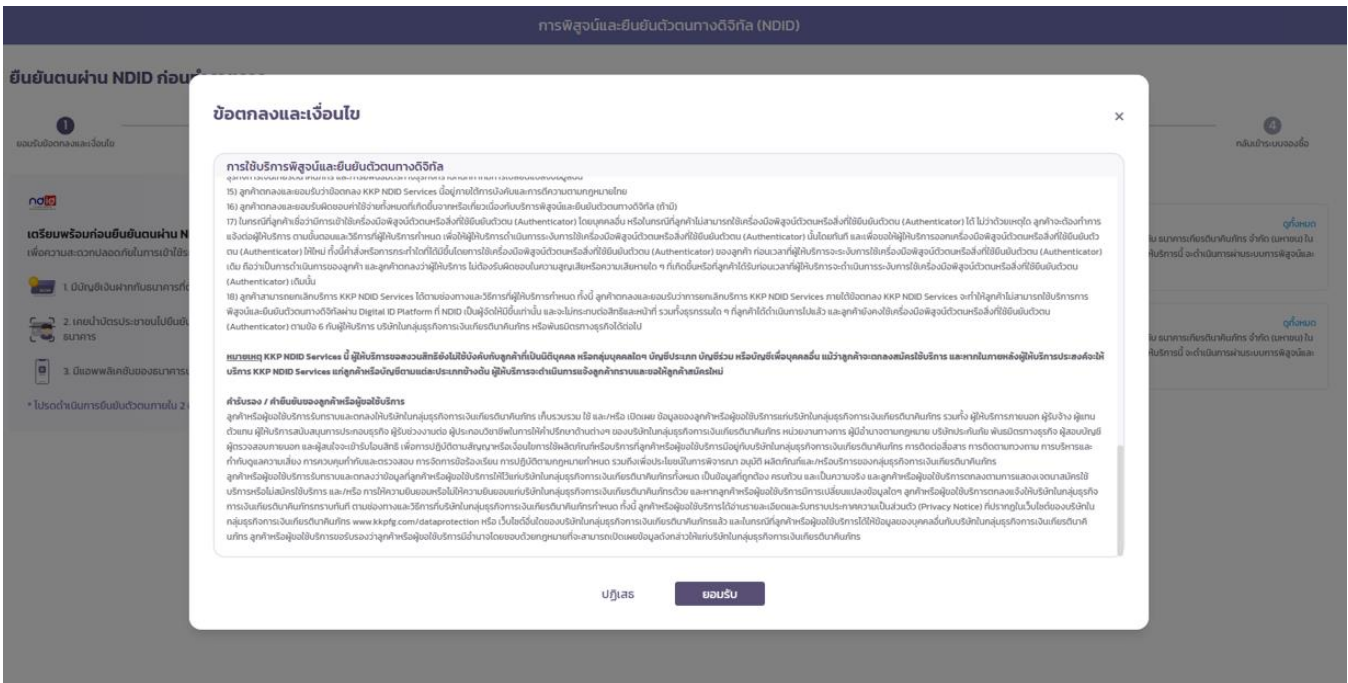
การพิสูจน์และยืนยันตัวตนทางดิจิทัล (NDID)

ยืนยันตนผ่าน NDID ก่อน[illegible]

ยอมรับข้อตกลงและเงื่อนไข

กลับเข้าระบบจองซื้อ

ndid

เตรียมพร้อมก่อนยืนยันตนผ่าน N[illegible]

เพื่อความสะดวกปลอดภัยในการเข้าใช้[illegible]

1. มีบัญชีเงินฝากกับธนาคารที่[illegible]

2. เลขบัตรประชาชนในบัญชี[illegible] ธนาคาร

3. มีแอพพลิเคชันของธนาคาร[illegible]

* โปรดดำเนินการยืนยันตัวตนภายใน 2 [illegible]

ดูทั้งหมด

ดูทั้งหมด

ข้อตกลงและเงื่อนไข

×

การใช้บริการพิสูจน์และยืนยันตัวตนทางดิจิทัล

15) ลูกค้าตกลงและยอมรับว่าข้อตกลง KKP NDID Services นี้อยู่ภายใต้การบังคับและการตีความตามกฎหมายไทย

16) ลูกค้าตกลงและยอมรับผิดชอบค่าใช้จ่ายทั้งหมดที่เกิดขึ้นจากหรือเกี่ยวเนื่องกับบริการพิสูจน์และยืนยันตัวตนทางดิจิทัล (ถ้ามี)

17) ในกรณีที่ลูกค้าเชื่อว่ามีการเข้าใช้เครื่องมือพิสูจน์ตัวตนหรือสิ่งที่ใช้ยืนยันตัวตน (Authenticator) โดยบุคคลอื่น หรือในกรณีที่ลูกค้าไม่สามารถใช้เครื่องมือพิสูจน์ตัวตนหรือสิ่งที่ใช้ยืนยันตัวตน (Authenticator) ได้ ไม่ว่าด้วยเหตุใด ลูกค้าจะต้องทำการแจ้งต่อผู้ให้บริการ ตามขั้นตอนและวิธีการที่ผู้ให้บริการกำหนด เพื่อให้ผู้ให้บริการดำเนินการระงับการใช้เครื่องมือพิสูจน์ตัวตนหรือสิ่งที่ใช้ยืนยันตัวตน (Authenticator) นั้นโดยทันที และเพื่อขอให้ผู้ให้บริการออกเครื่องมือพิสูจน์ตัวตนหรือสิ่งที่ใช้ยืนยันตัวตน (Authenticator) ให้ใหม่ ทั้งนี้คำสั่งหรือการกระทำใดที่ได้มีขึ้นโดยการใช้เครื่องมือพิสูจน์ตัวตนหรือสิ่งที่ใช้ยืนยันตัวตน (Authenticator) ของลูกค้า ก่อนเวลาที่ผู้ให้บริการจะระงับการใช้เครื่องมือพิสูจน์ตัวตนหรือสิ่งที่ใช้ยืนยันตัวตน (Authenticator) เดิม ถือว่าเป็นการดำเนินการของลูกค้า และลูกค้าตกลงว่าผู้ให้บริการ ไม่ต้องรับผิดชอบในความสูญเสียหรือความเสียหายใด ๆ ที่เกิดขึ้นหรือที่ลูกค้าได้รับก่อนเวลาที่ผู้ให้บริการจะดำเนินการระงับการใช้เครื่องมือพิสูจน์ตัวตนหรือสิ่งที่ใช้ยืนยันตัวตน (Authenticator) เดิมนั้น

18) ลูกค้าสามารถยกเลิกบริการ KKP NDID Services ได้ตามช่องทางและวิธีการที่ผู้ให้บริการกำหนด ทั้งนี้ ลูกค้าตกลงและยอมรับว่าการยกเลิกบริการ KKP NDID Services ภายใต้ข้อตกลง KKP NDID Services จะทำให้ลูกค้าไม่สามารถใช้บริการการพิสูจน์และยืนยันตัวตนทางดิจิทัลผ่าน Digital ID Platform ที่ NDID เป็นผู้จัดให้มีขึ้นเท่านั้น และจะไม่กระทบต่อสิทธิและหน้าที่ รวมทั้งธุรกรรมใด ๆ ที่ลูกค้าได้ดำเนินการไปแล้ว และลูกค้ายังคงใช้เครื่องมือพิสูจน์ตัวตนหรือสิ่งที่ใช้ยืนยันตัวตน (Authenticator) ตามข้อ 6 กับผู้ให้บริการ บริษัทในกลุ่มธุรกิจการเงินเกียรตินาคินภัทร หรือพันธมิตรทางธุรกิจได้ต่อไป

หมายเหตุ KKP NDID Services นี้ ผู้ให้บริการขอสงวนสิทธิ์จะไม่ใช้บังคับกับลูกค้าที่เป็นนิติบุคคล หรือกลุ่มบุคคลใดๆ บัญชีประเภท บัญชีร่วม บัญชีหรือบัญชีเพื่อบุคคลอื่น แม้ว่าลูกค้าจะตกลงสมัครใช้บริการ และหากในภายหลังผู้ให้บริการประสงค์จะให้บริการ KKP NDID Services แก่ลูกค้าหรือบัญชีตามแต่ละประเภทข้างต้น ผู้ให้บริการจะดำเนินการแจ้งลูกค้าทราบและขอให้ลูกค้าสมัครใหม่

คำรับรอง / คำยืนยันของลูกค้าหรือผู้ขอใช้บริการ

ลูกค้าหรือผู้ขอใช้บริการรับทราบและตกลงให้บริษัทในกลุ่มธุรกิจการเงินเกียรตินาคินภัทร เก็บรวบรวม ใช้ และ/หรือ เปิดเผย ข้อมูลของลูกค้าหรือผู้ขอใช้บริการแก่บริษัทในกลุ่มธุรกิจการเงินเกียรตินาคินภัทร รวมทั้ง ผู้ให้บริการภายนอก ผู้รับจ้าง ผู้แทน ตัวแทน ผู้ให้บริการสนับสนุนการประกอบธุรกิจ ผู้รับช่วงงานต่อ ผู้ประกอบวิชาชีพในการให้คำปรึกษาด้านต่างๆ ของบริษัทในกลุ่มธุรกิจการเงินเกียรตินาคินภัทร หน่วยงานทางการ ผู้มีอำนาจตามกฎหมาย บริษัทประกันภัย พันธมิตรทางธุรกิจ ผู้สอบบัญชี ผู้ตรวจสอบภายนอก และผู้สนใจจะเข้ารับโอนสิทธิ เพื่อการปฏิบัติตามสัญญาหรือเงื่อนไขการใช้ผลิตภัณฑ์หรือบริการที่ลูกค้าหรือผู้ขอใช้บริการมีอยู่กับบริษัทในกลุ่มธุรกิจการเงินเกียรตินาคินภัทร การติดต่อสื่อสาร การติดตามทวงถาม การบริหารและกำกับดูแลความเสี่ยง การควบคุมภายในและตรวจสอบ การจัดการข้อร้องเรียน การปฏิบัติตามกฎหมายที่กำหนด รวมถึงเพื่อประโยชน์ในการพิจารณา อนุมัติ ผลิตภัณฑ์และ/หรือบริการของกลุ่มธุรกิจการเงินเกียรตินาคินภัทร

ลูกค้าหรือผู้ขอใช้บริการรับทราบและตกลงว่าข้อมูลที่ลูกค้าหรือผู้ขอใช้บริการให้แก่บริษัทในกลุ่มธุรกิจการเงินเกียรตินาคินภัทรทั้งหมด เป็นข้อมูลที่ถูกต้อง ครบถ้วน และเป็นความจริง และลูกค้าหรือผู้ขอใช้บริการตกลงตามการแสดงเจตนาสมัครใช้บริการหรือไม่สมัครใช้บริการ และ/หรือ การให้ความยินยอมหรือไม่ให้ความยินยอมแก่บริษัทในกลุ่มธุรกิจการเงินเกียรตินาคินภัทรด้วย และหากลูกค้าหรือผู้ขอใช้บริการมีการเปลี่ยนแปลงข้อมูลใดๆ ลูกค้าหรือผู้ขอใช้บริการตกลงแจ้งให้บริษัทในกลุ่มธุรกิจการเงินเกียรตินาคินภัทรทราบทันที ตามช่องทางและวิธีการที่บริษัทในกลุ่มธุรกิจการเงินเกียรตินาคินภัทร กำหนด ทั้งนี้ ลูกค้าหรือผู้ขอใช้บริการได้อ่านรายละเอียดและรับทราบประกาศความเป็นส่วนตัว (Privacy Notice) ที่ปรากฏในเว็บไซต์ของบริษัทในกลุ่มธุรกิจการเงินเกียรตินาคินภัทร www.kkpfg.com/dataprotection หรือ เว็บไซต์อื่นใดของบริษัทในกลุ่มธุรกิจการเงินเกียรตินาคินภัทรแล้ว และในกรณีที่ลูกค้าหรือผู้ขอใช้บริการได้ให้ข้อมูลของบุคคลอื่นกับบริษัทในกลุ่มธุรกิจการเงินเกียรตินาคินภัทร ลูกค้าหรือผู้ขอใช้บริการขอรับรองว่าลูกค้าหรือผู้ขอใช้บริการมีอำนาจโดยชอบด้วยกฎหมายที่จะสามารถเปิดเผยข้อมูลดังกล่าวให้แก่บริษัทในกลุ่มธุรกิจการเงินเกียรตินาคินภัทร

ปฏิเสธ

ยอมรับ